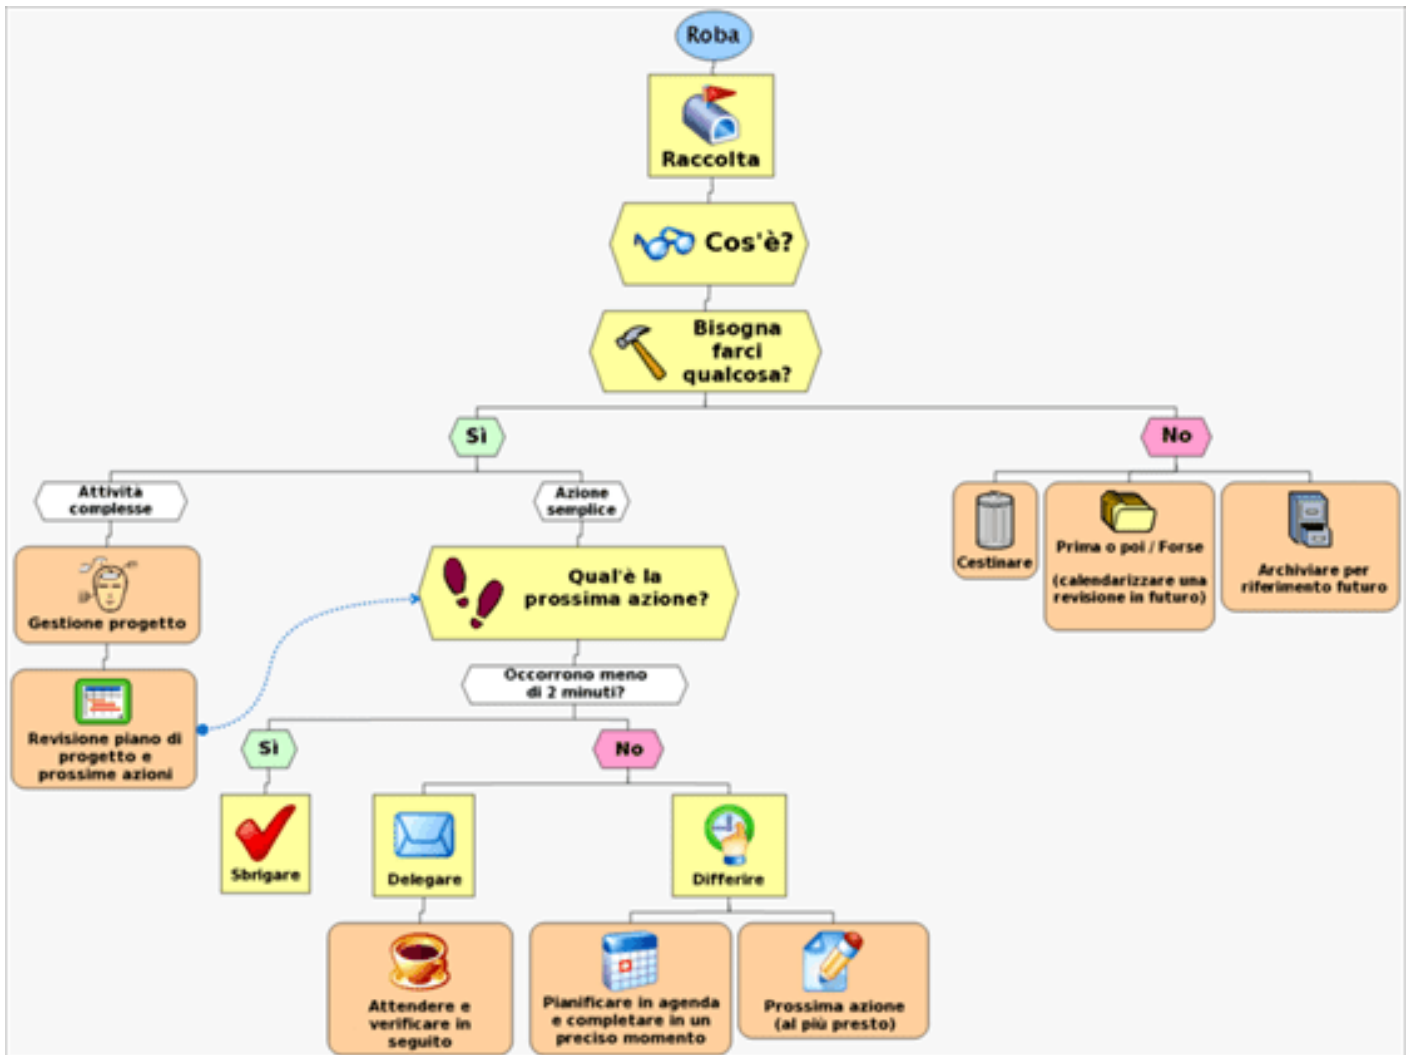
Roba

Raccolta

Cos'è?

Bisogna farci qualcosa?

Sì

No

Attività complesse

Azione semplice

Cestinare

Prima o poi / Forse

(calendarizzare una revisione in futuro)

Archiviare per riferimento futuro

Gestione progetto

Qual'è la prossima azione?

Revisione piano di progetto e prossime azioni

Occorrono meno di 2 minuti?

Sì

No

Sbrigare

Delegare

Differire

Attendere e verificare in seguito

Pianificare in agenda e completare in un preciso momento

Prossima azione (al più presto)